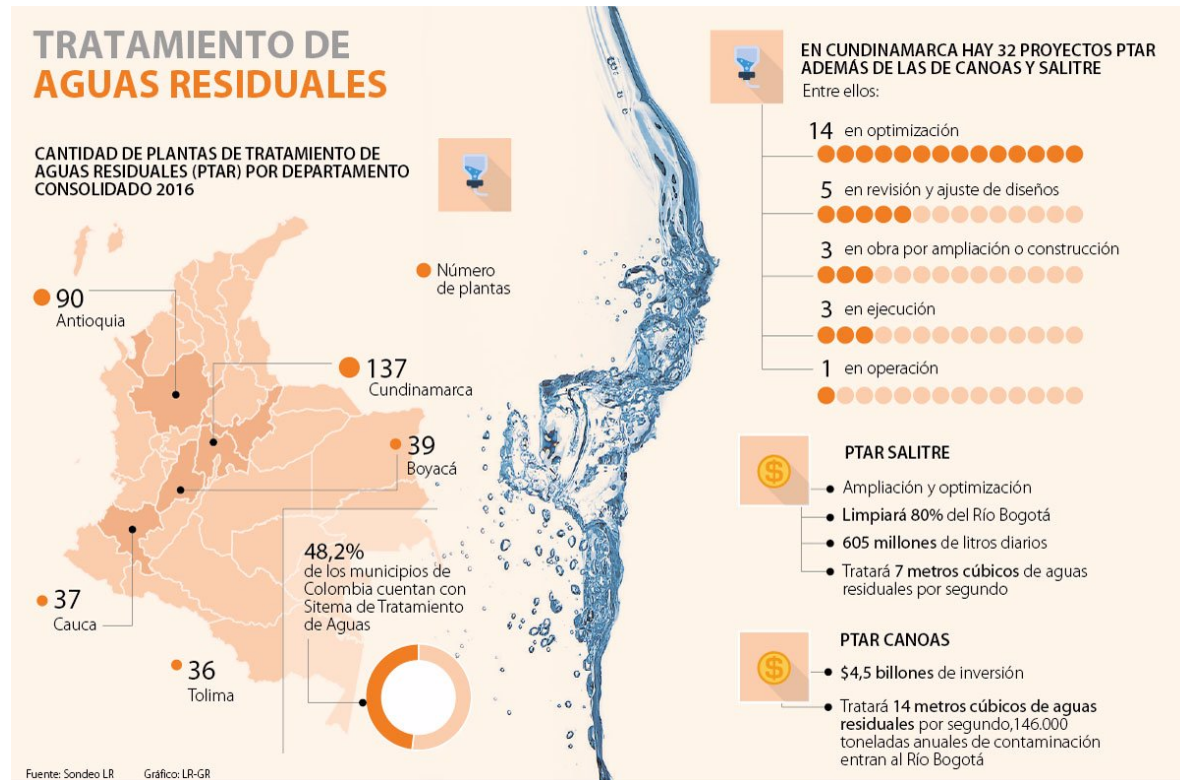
TRATAMIENTO DE
AGUAS RESIDUALES

CANTIDAD DE PLANTAS DE TRATAMIENTO DE AGUAS RESIDUALES (PTAR) POR DEPARTAMENTO CONSOLIDADO 2016

Número de plantas

90
Antioquia

137
Cundinamarca

39
Boyacá

37
Cauca

36
Tolima

48,2%
de los municipios de Colombia cuentan con Sitema de Tratamiento de Aguas

EN CUNDINAMARCA HAY 32 PROYECTOS PTAR ADEMÁS DE LAS DE CANOAS Y SALITRE
Entre ellos:

14 en optimización

5 en revisión y ajuste de diseños

3 en obra por ampliación o construcción

3 en ejecución

1 en operación

PTAR SALITRE
Ampliación y optimización
Limpiará 80% del Río Bogotá
605 millones de litros diarios
Tratará 7 metros cúbicos de aguas residuales por segundo

PTAR CANOAS
$4,5 billones de inversión
Tratará 14 metros cúbicos de aguas residuales por segundo,146.000 toneladas anuales de contaminación entran al Río Bogotá

Fuente: Sondeo LR Gráfico: LR-GR